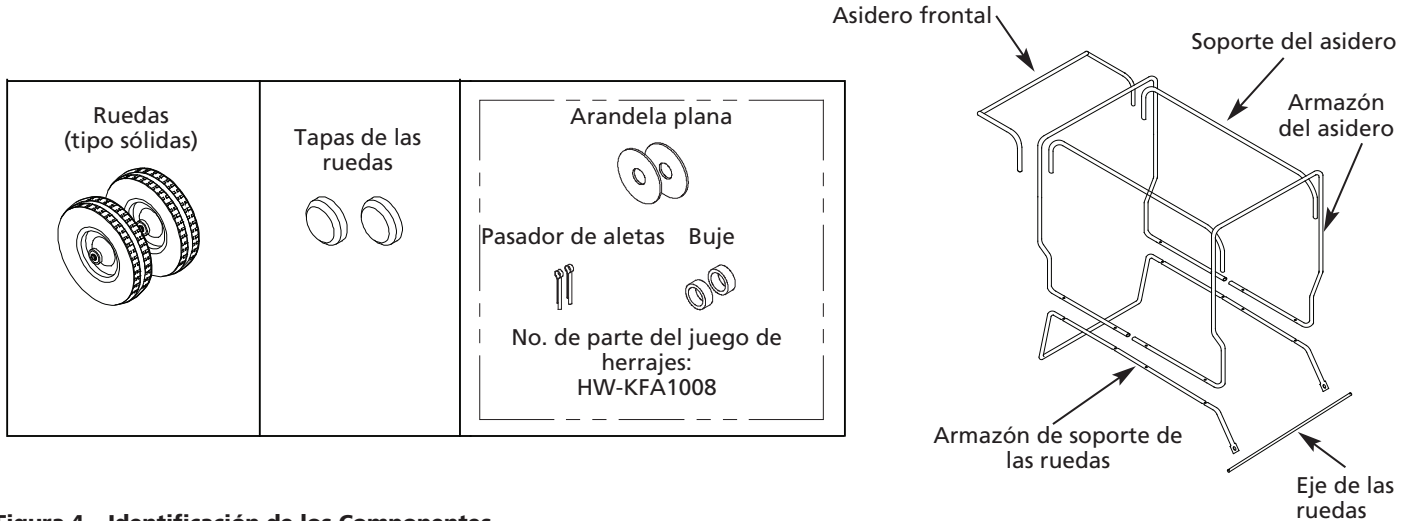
| Ruedas (tipo sólidas) | Tapas de las ruedas | Arandela plana<br>Pasador de aletas Buje<br>No. de parte del juego de herrajes: HW-KFA1008 |
|---|---|---|

Asidero frontal

Soporte del asidero

Armazón del asidero

Armazón de soporte de las ruedas

Eje de las ruedas

Figura 4 – Identificación de los Componentes